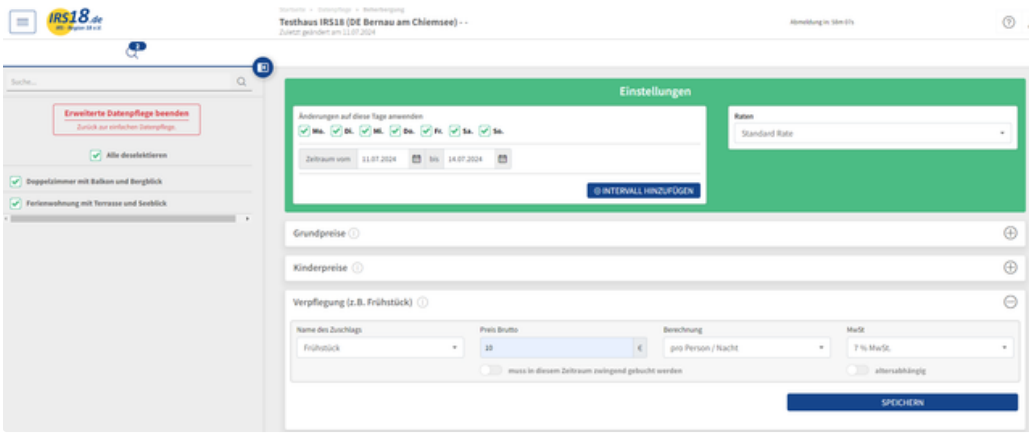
IRS18.de

Startseite » Datenpflege » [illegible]

Testhaus IRS18 (DE Bernau am Chiemsee) - -

Zuletzt geändert am 11.07.2024

Abmeldung in: 58m 07s

?

3

Suche...

Erweiterte Datenpflege beenden

Zurück zur einfachen Datenpflege

Alle deselektieren

Doppelzimmer mit Balkon und Bergblick

Ferienwohnung mit Terrasse und Seeblick

Einstellungen

Änderungen auf diese Tage anwenden

Mo. Di. Mi. Do. Fr. Sa. So.

Zeitraum vom 11.07.2024 bis 14.07.2024

INTERVALL HINZUFÜGEN

Raten

Standard Rate

Grundpreise

Kinderpreise

Verpflegung (z.B. Frühstück)

| Name des Zuschlags | Preis Brutto | Berechnung | MwSt |
|---|---|---|---|
| Frühstück | 10 € | pro Person / Nacht | 7 % MwSt. |

muss in diesem Zeitraum zwingend gebucht werden

altersabhängig

SPEICHERN